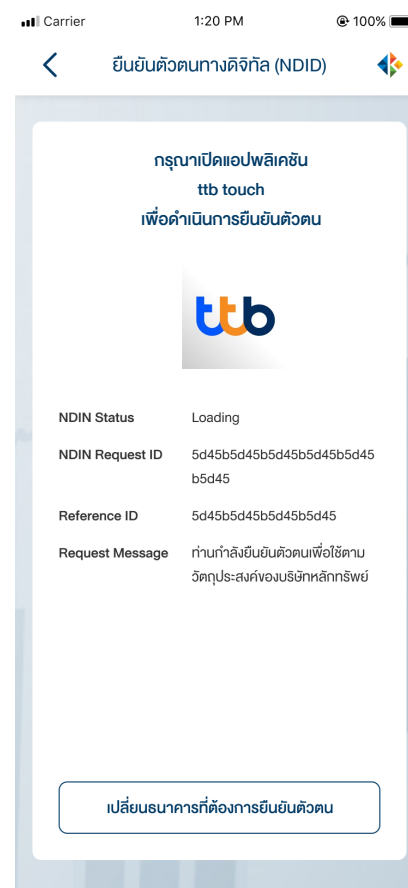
Carrier 1:20 PM 100%

ยืนยันตัวตนทางดิจิทัล (NDID)

กรุณาเปิดแอปพลิเคชัน
ttb touch
เพื่อดำเนินการยืนยันตัวตน

ttb

| NDIN Status | Loading |
|---|---|
| NDIN Request ID | 5d45b5d45b5d45b5d45b5d45b5d45 |
| Reference ID | 5d45b5d45b5d45b5d45 |
| Request Message | ท่านกำลังยืนยันตัวตนเพื่อใช้ตามวัตถุประสงค์ของบริษัทหลักทรัพย์ |

เปลี่ยนธนาคารที่ต้องการยืนยันตัวตน